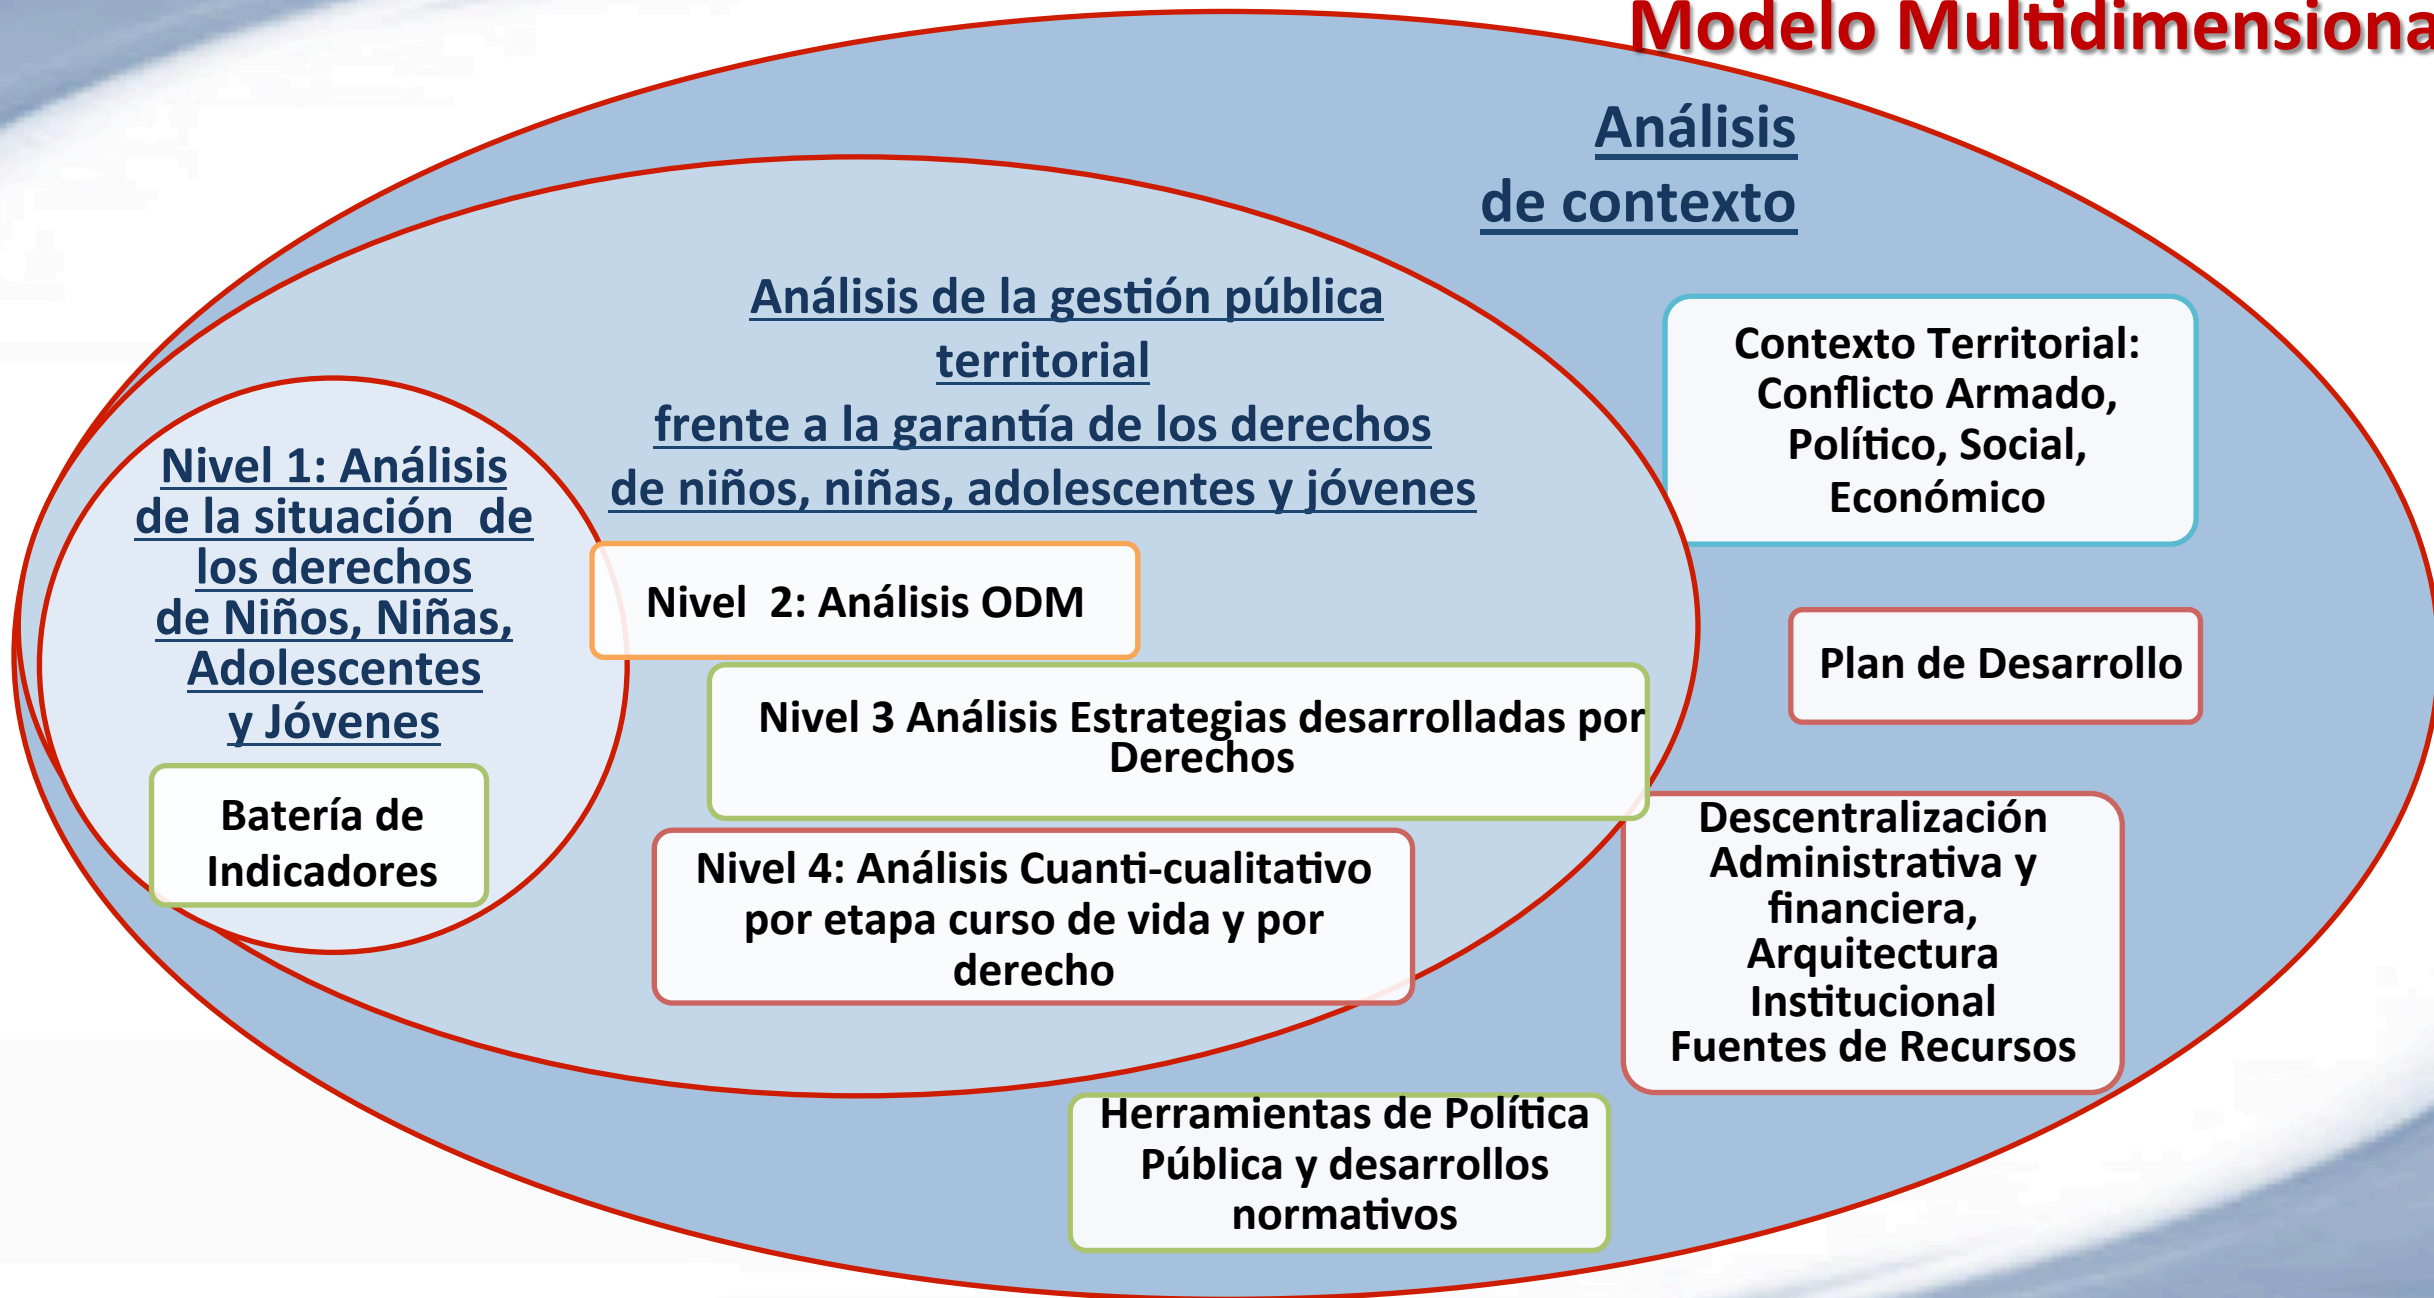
Modelo Multidimensiona

Análisis de contexto

Análisis de la gestión pública territorial frente a la garantía de los derechos de niños, niñas, adolescentes y jóvenes

Contexto Territorial: Conflicto Armado, Político, Social, Económico

Nivel 1: Análisis de la situación de los derechos de Niños, Niñas, Adolescentes y Jóvenes

Nivel 2: Análisis ODM

Plan de Desarrollo

Nivel 3 Análisis Estrategias desarrolladas por Derechos

Batería de Indicadores

Nivel 4: Análisis Cuanti-cualitativo por etapa curso de vida y por derecho

Descentralización Administrativa y financiera, Arquitectura Institucional Fuentes de Recursos

Herramientas de Política Pública y desarrollos normativos